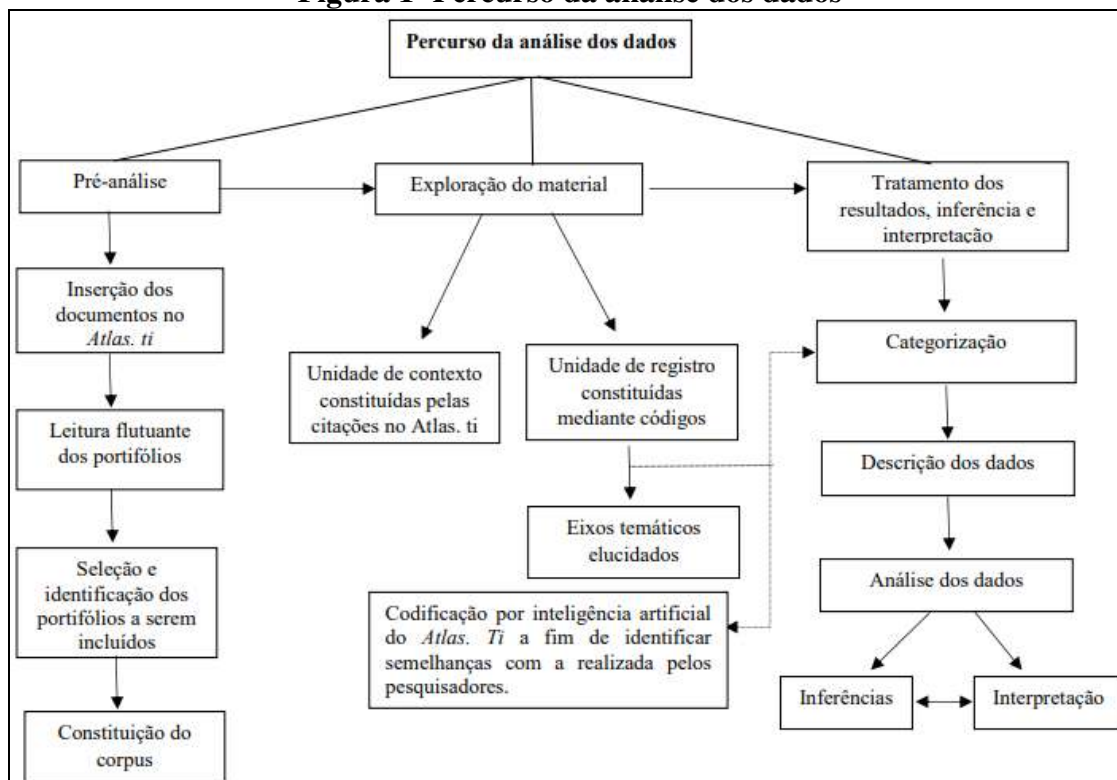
Figura 1- Percurso da análise dos dados

Percurso da análise dos dados

Pré-análise

Exploração do material

Tratamento dos resultados, inferência e interpretação

Inserção dos documentos no *Atlas. ti*

Leitura flutuante dos portifólios

Seleção e identificação dos portifólios a serem incluídos

Constituição do corpus

Unidade de contexto constituídas pelas citações no Atlas. ti

Unidade de registro constituídas mediante códigos

Eixos temáticos elucidados

Codificação por inteligência artificial do *Atlas. Ti* a fim de identificar semelhanças com a realizada pelos pesquisadores.

Categorização

Descrição dos dados

Análise dos dados

Inferências

Interpretação